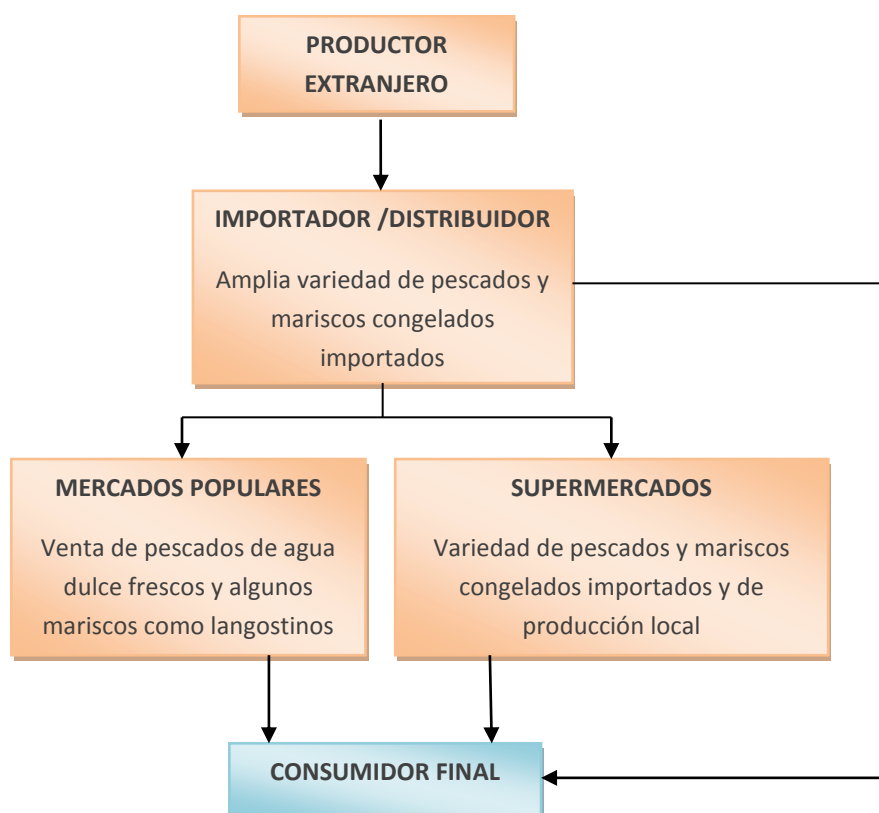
PRODUCTOR EXTRANJERO

IMPORTADOR /DISTRIBUIDOR

Amplia variedad de pescados y mariscos congelados importados

MERCADOS POPULARES

Venta de pescados de agua dulce frescos y algunos mariscos como langostinos

SUPERMERCADOS

Variedad de pescados y mariscos congelados importados y de producción local

CONSUMIDOR FINAL